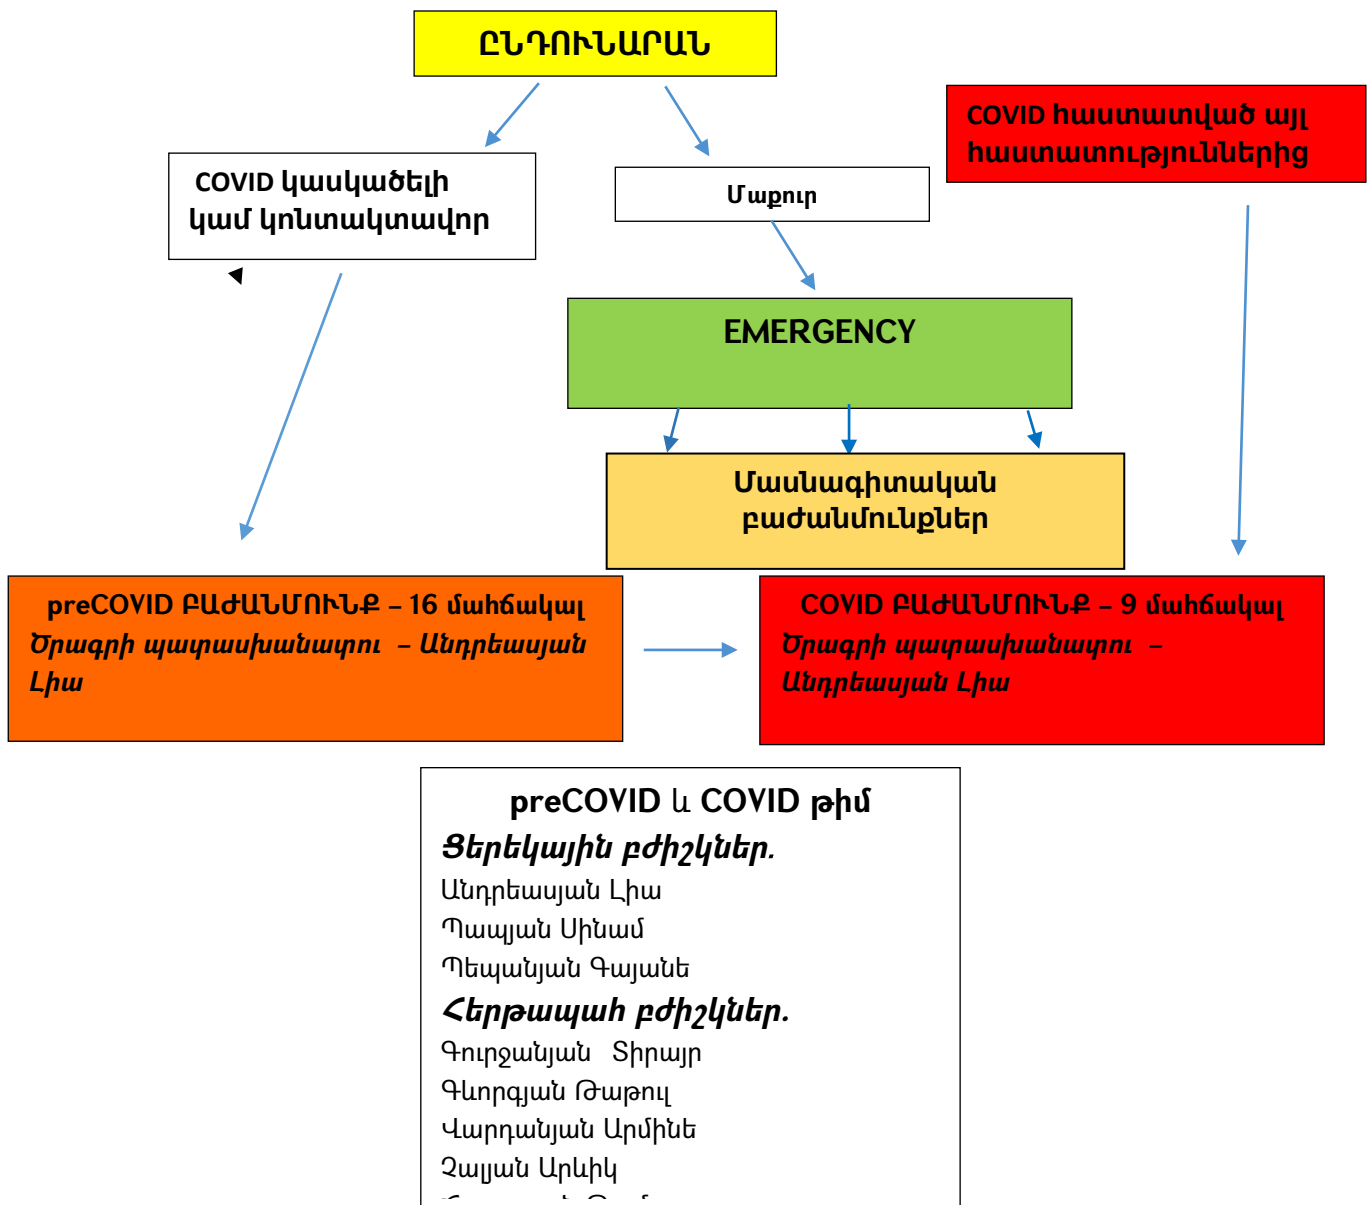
ԸՆԴՈՒՆԱՐԱՆ

COVID կասկածելի կամ կոնտակտավոր

Մաքուր

COVID հաստատված այլ հաստատություններից

EMERGENCY

Մասնագիտական բաժանմունքներ

preCOVID ԲԱԺԱՆՄՈՒՆՔ – 16 մահճակալ
Ծրագրի պատասխանատու – Անդրեասյան Լիա

COVID ԲԱԺԱՆՄՈՒՆՔ – 9 մահճակալ
Ծրագրի պատասխանատու – Անդրեասյան Լիա

preCOVID և COVID թիմ
Ցերեկային բժիշկներ.
Անդրեասյան Լիա
Պապյան Սինամ
Պեպանյան Գայանե
Հերթապահ բժիշկներ.
Գուրջանյան Տիրայր
Գևորգյան Թաթուլ
Վարդանյան Արմինե
Չալյան Արևիկ
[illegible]